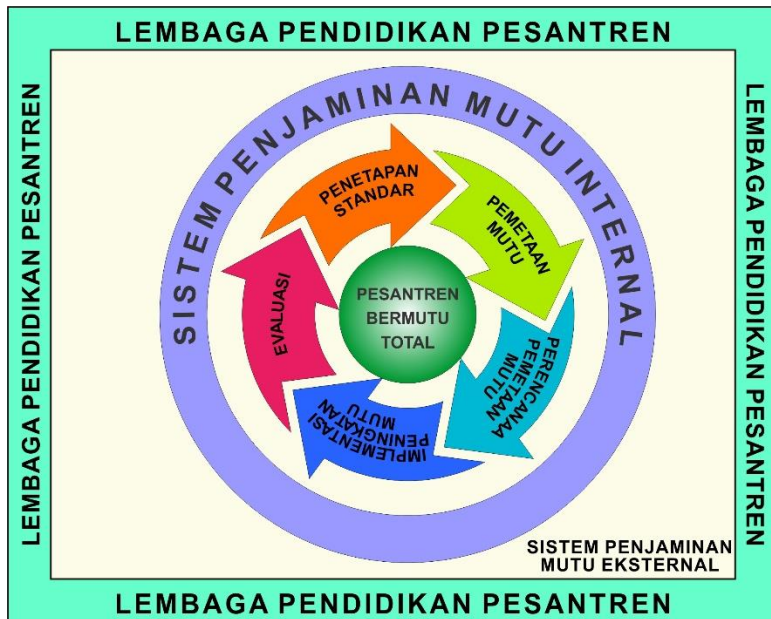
LEMBAGA PENDIDIKAN PESANTREN

LEMBAGA PENDIDIKAN PESANTREN

LEMBAGA PENDIDIKAN PESANTREN

SISTEM PENJAMINAN MUTU INTERNAL

PENETAPAN STANDAR

PEMETAAN MUTU

PERENCANAA PEMENUHAN MUTU

IMPLEMENTASI PENINGKATAN MUTU

EVALUASI

PESANTREN BERMUTU TOTAL

SISTEM PENJAMINAN MUTU EKSTERNAL

LEMBAGA PENDIDIKAN PESANTREN